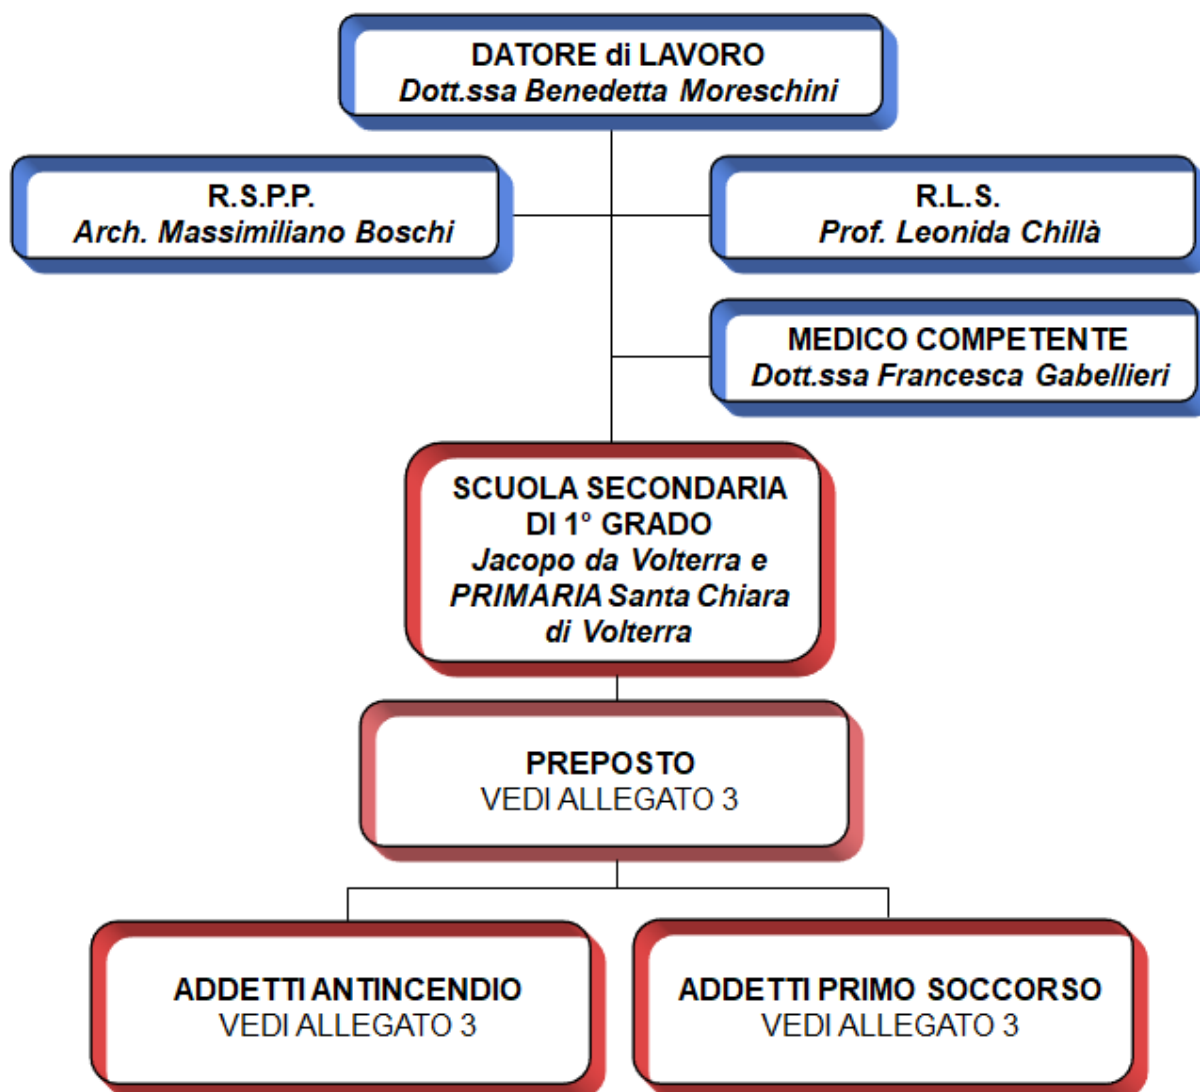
DATORE di LAVORO
Dott.ssa Benedetta Moreschini

R.S.P.P.
Arch. Massimiliano Boschi

R.L.S.
Prof. Leonida Chillà

MEDICO COMPETENTE
Dott.ssa Francesca Gabellieri

SCUOLA SECONDARIA DI 1° GRADO
Jacopo da Volterra e PRIMARIA Santa Chiara di Volterra

PREPOSTO
VEDI ALLEGATO 3

ADDETTI ANTINCENDIO
VEDI ALLEGATO 3

ADDETTI PRIMO SOCCORSO
VEDI ALLEGATO 3